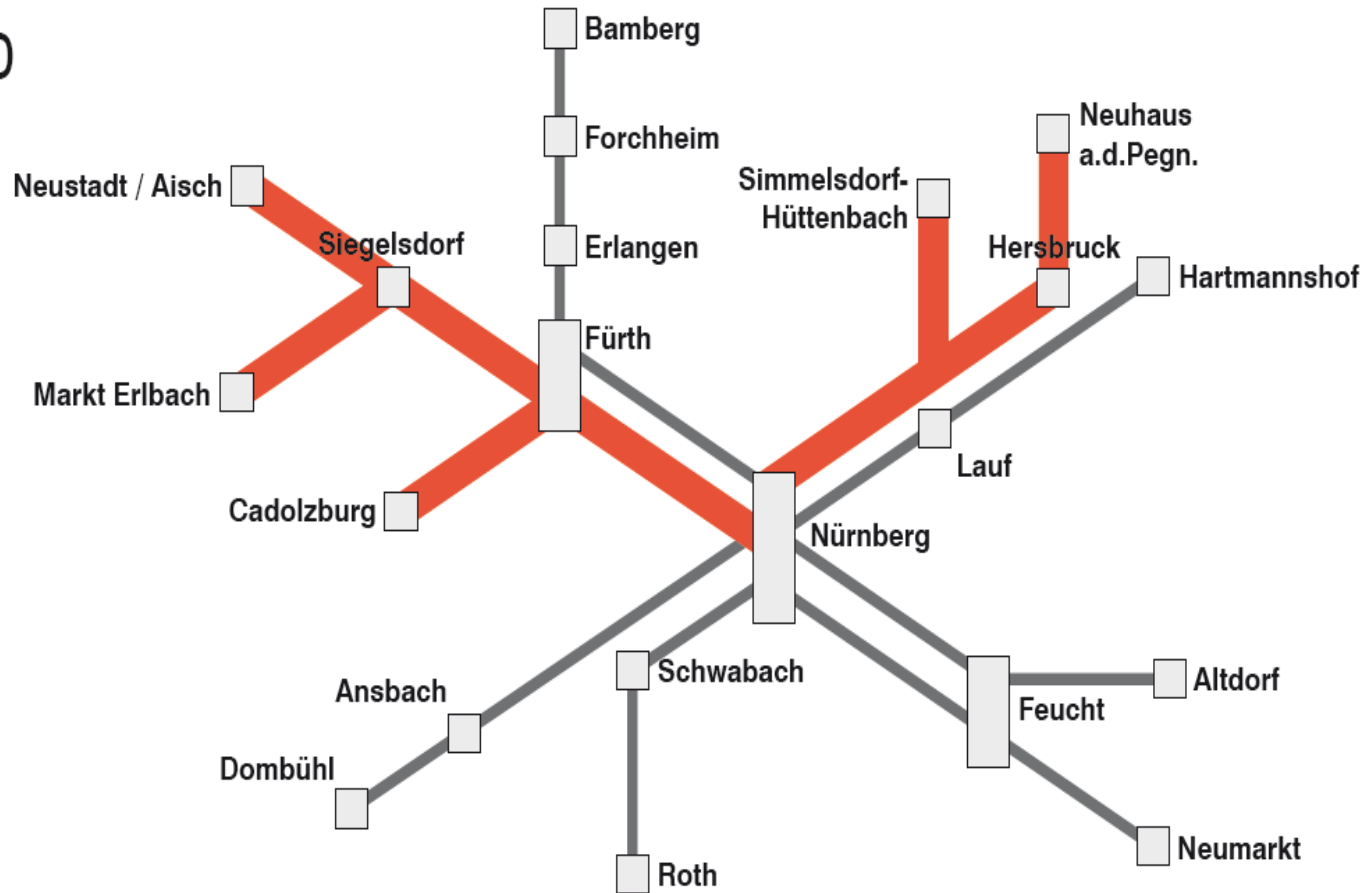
0

Bamberg

Forchheim

Neuhaus a.d.Pegn.

Simmelsdorf-Hüttenbach

Neustadt / Aisch

Siegelsdorf

Erlangen

Hersbruck

Hartmannshof

Fürth

Markt Erlbach

Lauf

Cadolzburg

Nürnberg

Schwabach

Altdorf

Ansbach

Feucht

Dombühl

Neumarkt

Roth